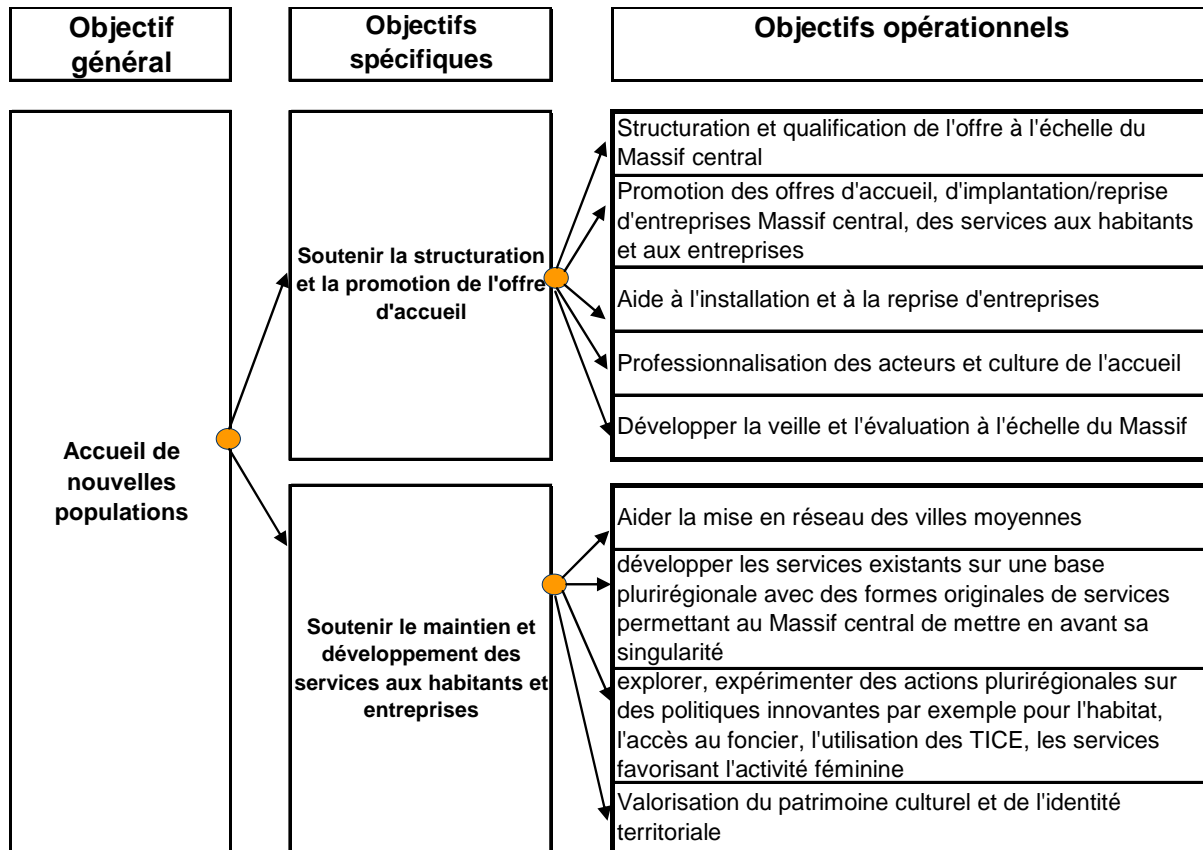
Objectif général

Objectifs spécifiques

Objectifs opérationnels

Accueil de nouvelles populations

Soutenir la structuration et la promotion de l'offre d'accueil

Structuration et qualification de l'offre à l'échelle du Massif central

Promotion des offres d'accueil, d'implantation/reprise d'entreprises Massif central, des services aux habitants et aux entreprises

Aide à l'installation et à la reprise d'entreprises

Professionnalisation des acteurs et culture de l'accueil

Développer la veille et l'évaluation à l'échelle du Massif

Soutenir le maintien et développement des services aux habitants et entreprises

Aider la mise en réseau des villes moyennes

développer les services existants sur une base plurirégionale avec des formes originales de services permettant au Massif central de mettre en avant sa singularité

explorer, expérimenter des actions plurirégionales sur des politiques innovantes par exemple pour l'habitat, l'accès au foncier, l'utilisation des TICE, les services favorisant l'activité féminine

Valorisation du patrimoine culturel et de l'identité territoriale